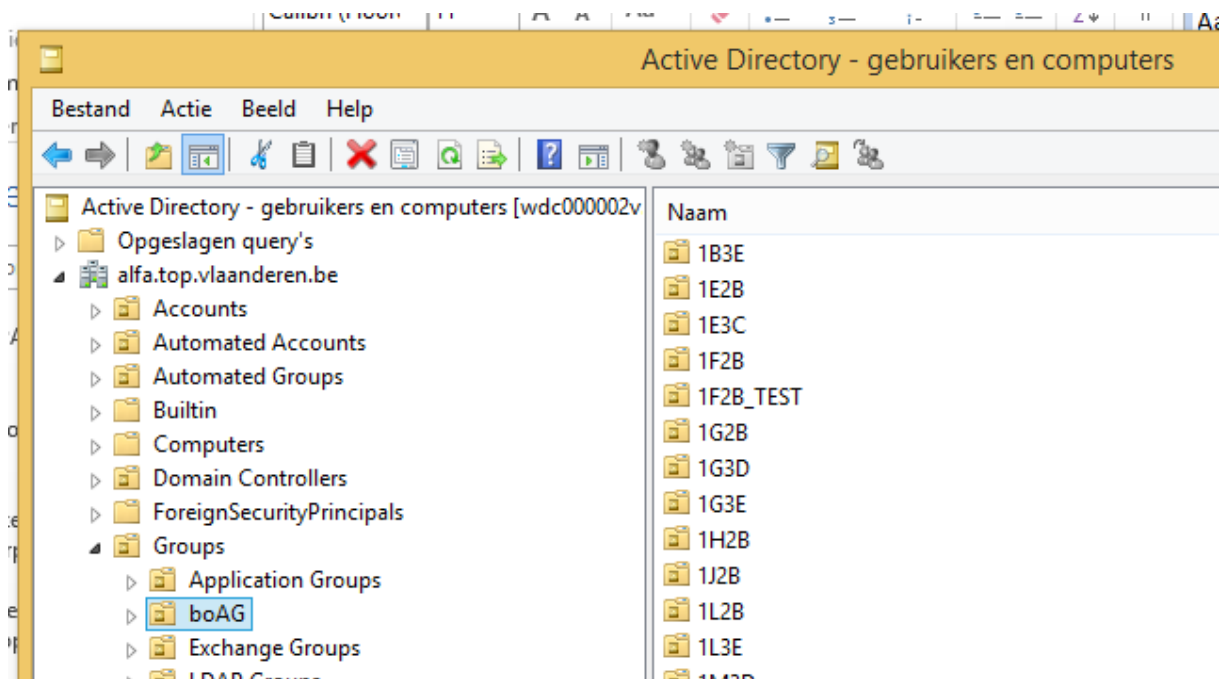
Active Directory - gebruikers en computers

Bestand Actie Beeld Help

Active Directory - gebruikers en computers [wdc000002v
Opgeslagen query's
alfa.top.vlaanderen.be
Accounts
Automated Accounts
Automated Groups
Builtin
Computers
Domain Controllers
ForeignSecurityPrincipals
Groups
Application Groups
boAG
Exchange Groups
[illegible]

Naam
1B3E
1E2B
1E3C
1F2B
1F2B_TEST
1G2B
1G3D
1G3E
1H2B
1J2B
1L2B
1L3E
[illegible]